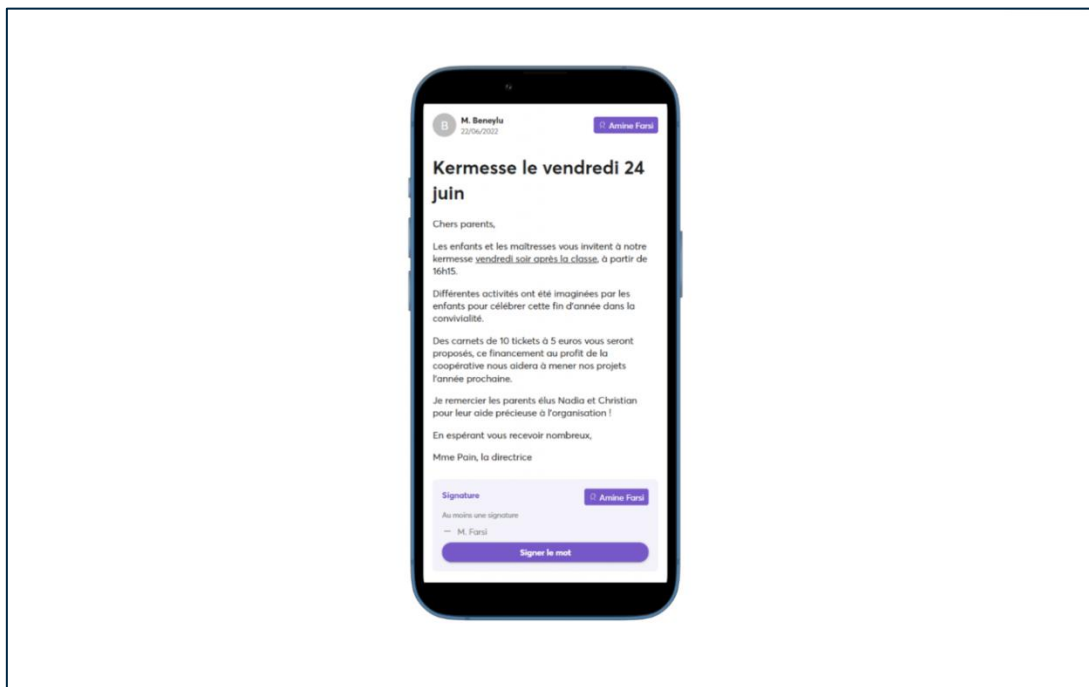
B M. Beneylu
22/06/2022

Amine Farsi

Kermesse le vendredi 24 juin

Chers parents,

Les enfants et les maîtresses vous invitent à notre kermesse vendredi soir après la classe, à partir de 16h15.

Différentes activités ont été imaginées par les enfants pour célébrer cette fin d'année dans la convivialité.

Des carnets de 10 tickets à 5 euros vous seront proposés, ce financement au profit de la coopérative nous aidera à mener nos projets l'année prochaine.

Je remercier les parents élus Nadia et Christian pour leur aide précieuse à l'organisation !

En espérant vous recevoir nombreux,

Mme Pain, la directrice

Signature

Amine Farsi

Au moins une signature

— M. Farsi

Signer le mot